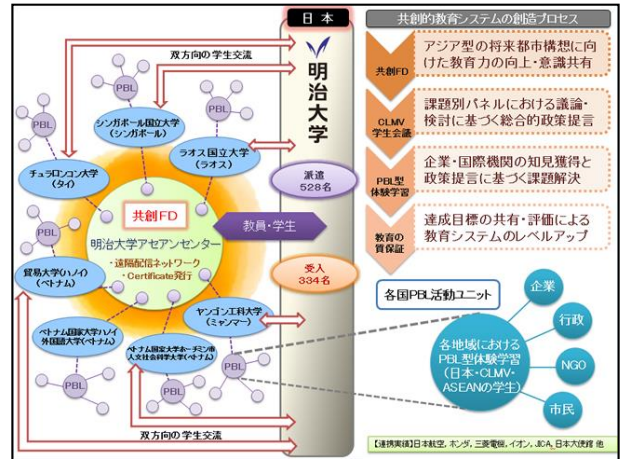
日本

明治大学

共創的教育システムの創造プロセス

共創FD
アジア型の将来都市構想に向けた教育力の向上・意識共有

CLMV学生会議
課題別パネルにおける議論・検討に基づく総合的政策提言

PBL型体験学習
企業・国際機関の知見獲得と政策提言に基づく課題解決

教育の質保証
達成目標の共有・評価による教育システムのレベルアップ

双方向の学生交流

PBL

シンガポール国立大学（シンガポール）

ラオス国立大学（ラオス）

チュラロンコン大学（タイ）

派遣 528名

共創FD

明治大学アセアンセンター
・遠隔配信ネットワーク
・Certificate発行

教員・学生

受入 334名

貿易大学（ハノイ）（ベトナム）

ヤンゴン工科大学（ミャンマー）

ベトナム国家大学ハノイ外国語大学（ベトナム）

ベトナム国家大学ホーチミン市人文社会科学大学（ベトナム）

各国PBL活動ユニット

各地域におけるPBL型体験学習（日本・CLMV・ASEANの学生）

企業

行政

NGO

市民

双方向の学生交流

【連携実績】日本航空、ホンダ、三菱電機、イオン、JICA、日本大使館 他